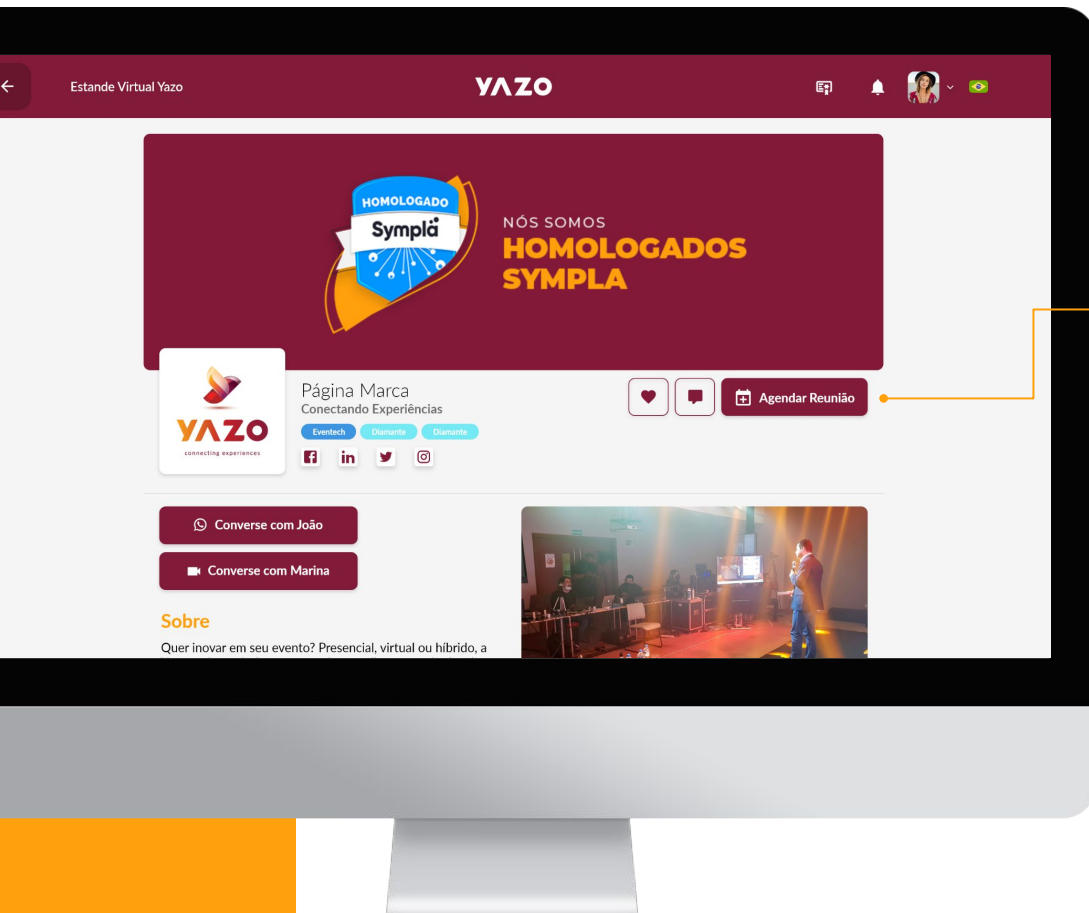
Estande Virtual Yazo

YAZO

HOMOLOGADO
Sympla

NÓS SOMOS
HOMOLOGADOS
SYMPLA

YAZO
connecting experiences

Página Marca
Conectando Experiências
Eventech Diamante Diamante

Agendar Reunião

Converse com João

Converse com Marina

Sobre
Quer inovar em seu evento? Presencial, virtual ou híbrido, a